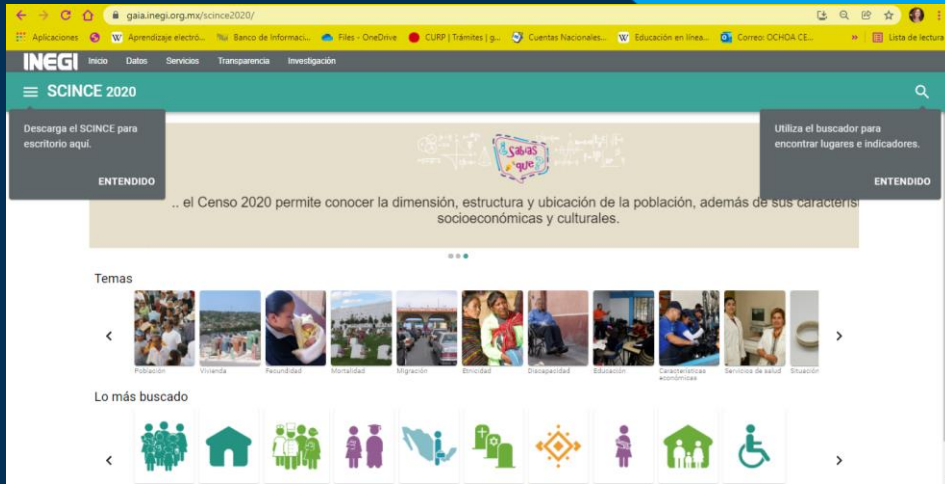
gaia.inegi.org.mx/scince2020/

Aplicaciones | Aprendizaje electró... | Banco de Informaci... | Files - OneDrive | CURP | Trámites | g... | Cuentas Nacionales... | Educación en línea... | Correo: OCHOA CE... | » | Lista de lectura

INEGI Inicio Datos Servicios Transparencia Investigación

SCINCE 2020

Descarga el SCINCE para escritorio aquí.

ENTENDIDO

Utiliza el buscador para encontrar lugares e indicadores.

ENTENDIDO

¿Sabías que?

.. el Censo 2020 permite conocer la dimensión, estructura y ubicación de la población, además de sus característi socioeconómicas y culturales.

Temas

Población Vivienda Fecundidad Mortalidad Migración Etnicidad Discapacidad Educación Características económicas Servicios de salud Situación

Lo más buscado